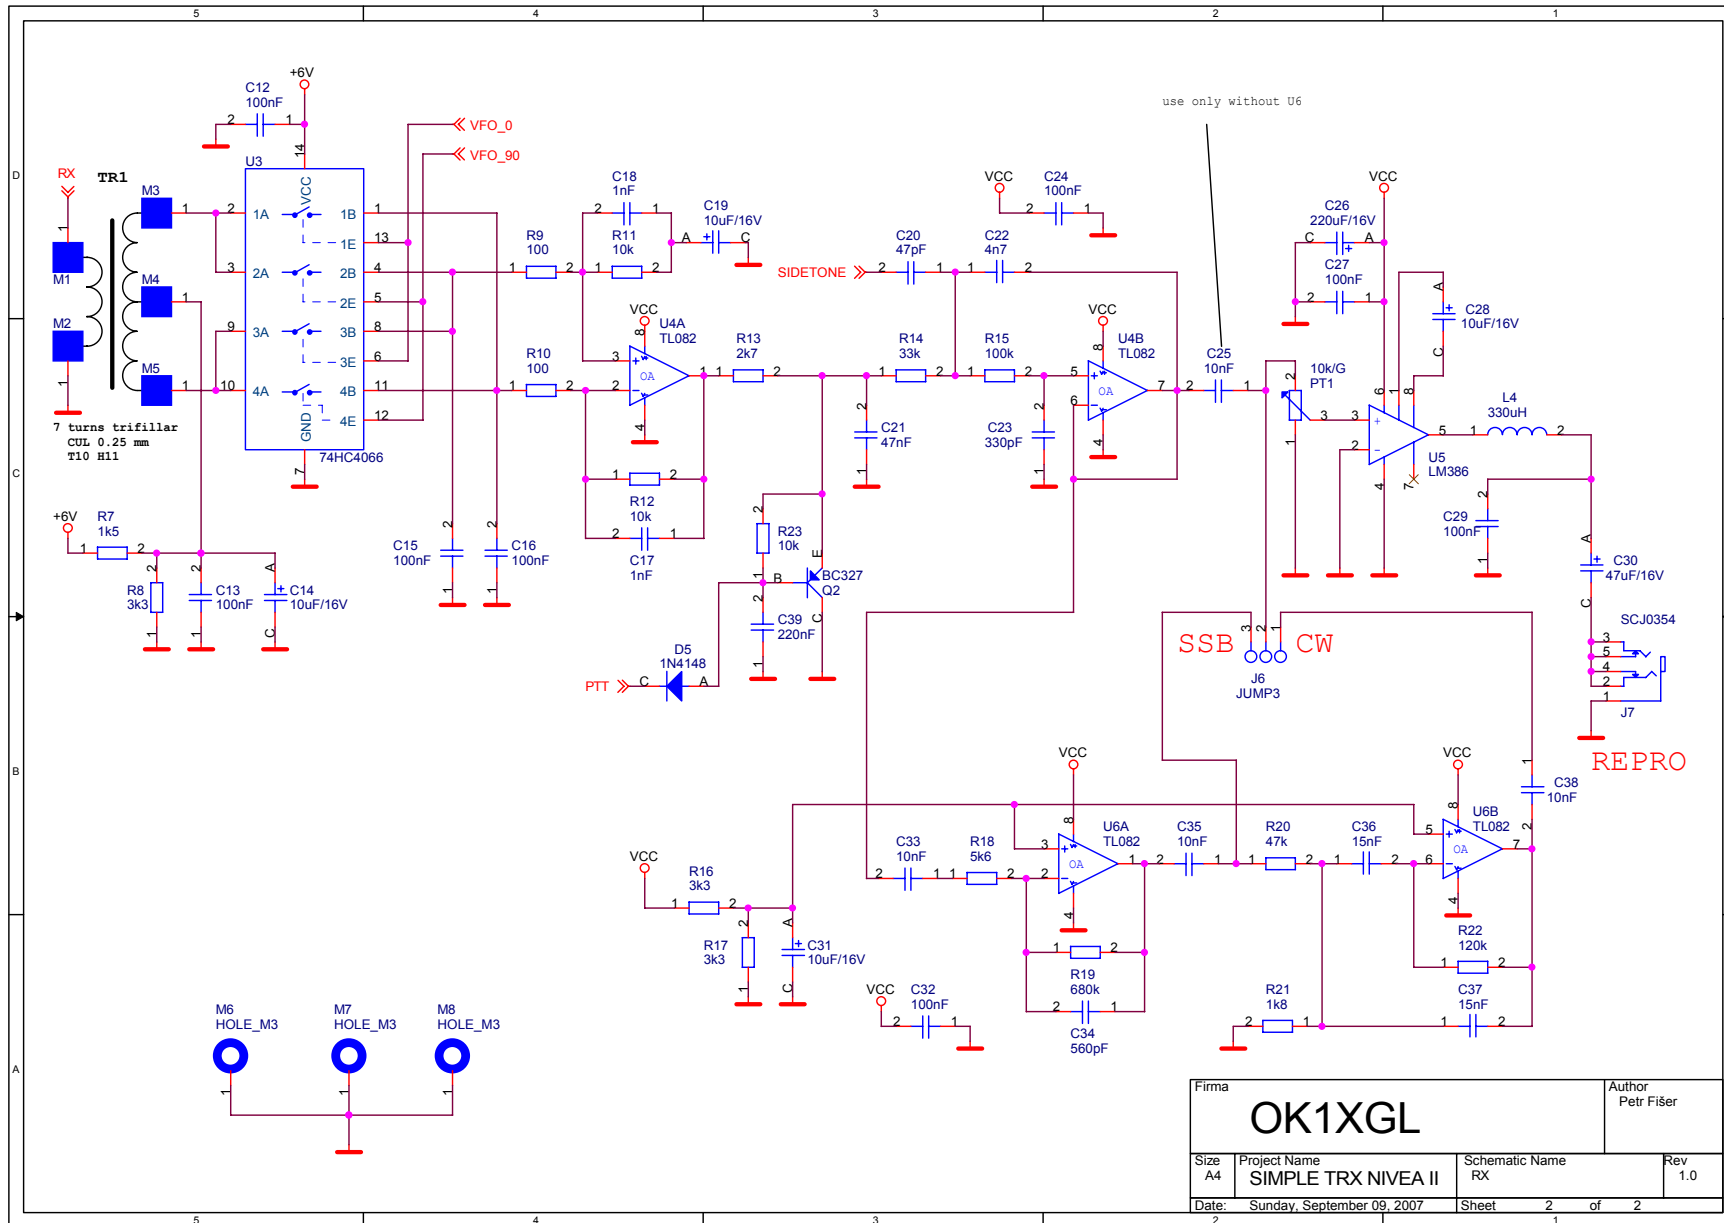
5 4 3 2 1

D

C

B

A

use only without U6

+6V
C12
100nF
2 1
14
U3
VCC
RX
TR1
M3
1
2
1A
1B
1
1E
13
M1
M4
3
2A
2B
4
2E
5
M2
1
9
3A
3B
8
3E
6
M5
1
10
4A
4B
11
GND
4E
12
7 turns trifillar
CUL 0.25 mm
T10 H11
7
74HC4066

VFO_0
VFO_90

C18
1nF
2 1
C19
10uF/16V
R9
100
R11
10k
A C
1 2 1 2

VCC
C24
100nF
2 1
C20
47pF
C22
4n7
SIDETONE
2 1 1 2

VCC
C26
220uF/16V
C A
C27
100nF
2 1
C28
10uF/16V
A C

VCC
U4A
TL082
8
3
2
OA
1
4
R10
100
1 2
R13
2k7
1 2
R14
33k
1 2
R15
100k
1 2
VCC
U4B
TL082
8
5
6
OA
7
4
C25
10nF
2 1
10k/G
PT1
2
3
1
3
2
6
8
5
4
7
U5
LM386
L4
330uH
1 2

C21
47nF
2 1
C23
330pF
2 1

R12
10k
1 2
C17
1nF
2 1
R23
10k
2 1
B
E
C
BC327
Q2
C39
220nF
2 1

C15
100nF
2 1
C16
100nF
2 1

C29
100nF
2 1
C30
47uF/16V
A C

+6V
R7
1k5
1 2
R8
3k3
2 1
C13
100nF
2 1
C14
10uF/16V
A C

D5
1N4148
PTT
C A

SSB
CW
3 2 1
J6
JUMP3

SCJ0354
3
5
4
2
1
J7

REPRO

VCC
U6A
TL082
8
3
2
OA
1
4
C33
10nF
2 1
R18
5k6
1 2
C35
10nF
2 1
R20
47k
1 2
C36
15nF
1 2
VCC
U6B
TL082
8
5
6
OA
7
4
C38
10nF
1 2

VCC
R16
3k3
1 2
R17
3k3
2 1
C31
10uF/16V
A C

R19
680k
1 2
C34
560pF
2 1

VCC
C32
100nF
2 1

R22
120k
1 2
R21
1k8
2 1
C37
15nF
1 2

M6
HOLE_M3
1
M7
HOLE_M3
1
M8
HOLE_M3
1

Firma
OK1XGL
Author
Petr Fišer
Size
A4
Project Name
SIMPLE TRX NIVEA II
Schematic Name
RX
Rev
1.0
Date: Sunday, September 09, 2007
Sheet 2 of 2